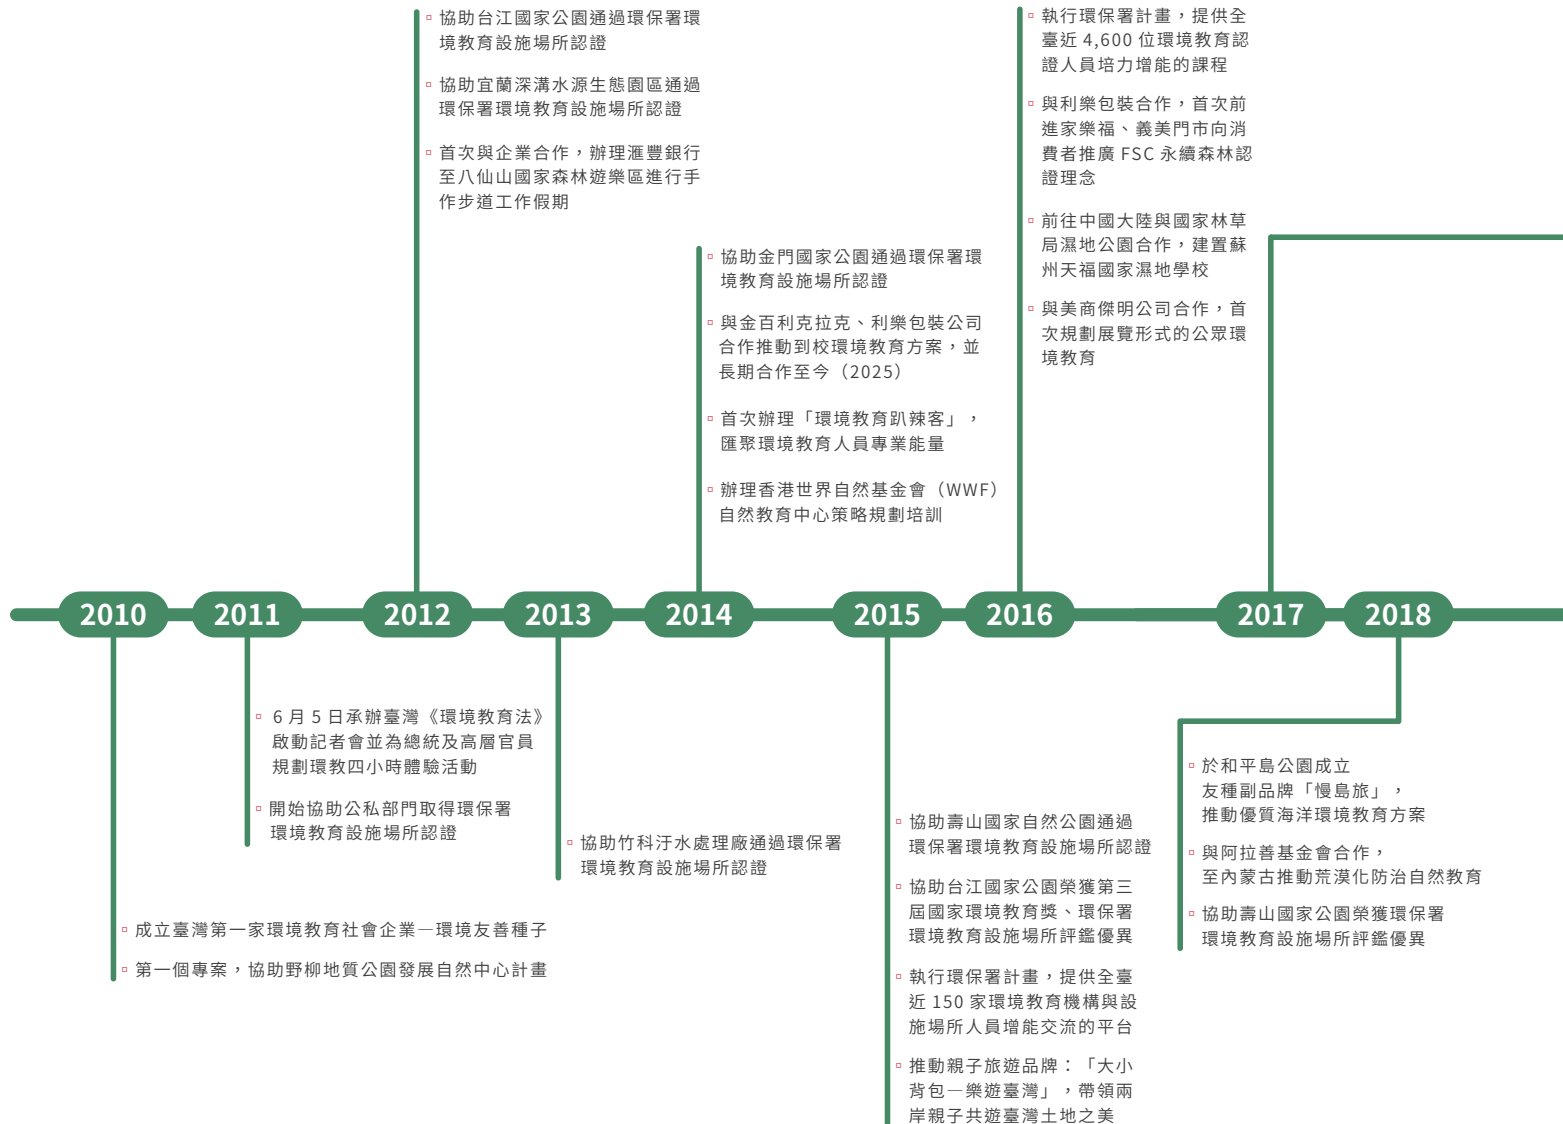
▫ 協助台江國家公園通過環保署環境教育設施場所認證

▫ 協助宜蘭深溝水源生態園區通過環保署環境教育設施場所認證

▫ 首次與企業合作，辦理滙豐銀行至八仙山國家森林遊樂區進行手作步道工作假期

▫ 協助金門國家公園通過環保署環境教育設施場所認證

▫ 與金百利克拉克、利樂包裝公司合作推動到校環境教育方案，並長期合作至今（2025）

▫ 首次辦理「環境教育趴辣客」，匯聚環境教育人員專業能量

▫ 辦理香港世界自然基金會（WWF）自然教育中心策略規劃培訓

▫ 執行環保署計畫，提供全臺近 4,600 位環境教育認證人員培力增能的課程

▫ 與利樂包裝合作，首次前進家樂福、義美門市向消費者推廣 FSC 永續森林認證理念

▫ 前往中國大陸與國家林草局濕地公園合作，建置蘇州天福國家濕地學校

▫ 與美商傑明公司合作，首次規劃展覽形式的公眾環境教育

2010 2011 2012 2013 2014 2015 2016 2017 2018

▫ 6 月 5 日承辦臺灣《環境教育法》啟動記者會並為總統及高層官員規劃環教四小時體驗活動

▫ 開始協助公私部門取得環保署環境教育設施場所認證

▫ 協助竹科汙水處理廠通過環保署環境教育設施場所認證

▫ 成立臺灣第一家環境教育社會企業—環境友善種子

▫ 第一個專案，協助野柳地質公園發展自然中心計畫

▫ 協助壽山國家自然公園通過環保署環境教育設施場所認證

▫ 協助台江國家公園榮獲第三屆國家環境教育獎、環保署環境教育設施場所評鑑優異

▫ 執行環保署計畫，提供全臺近 150 家環境教育機構與設施場所人員增能交流的平台

▫ 推動親子旅遊品牌：「大小背包—樂遊臺灣」，帶領兩岸親子共遊臺灣土地之美

▫ 於和平島公園成立友種副品牌「慢島旅」，推動優質海洋環境教育方案

▫ 與阿拉善基金會合作，至內蒙古推動荒漠化防治自然教育

▫ 協助壽山國家公園榮獲環保署環境教育設施場所評鑑優異